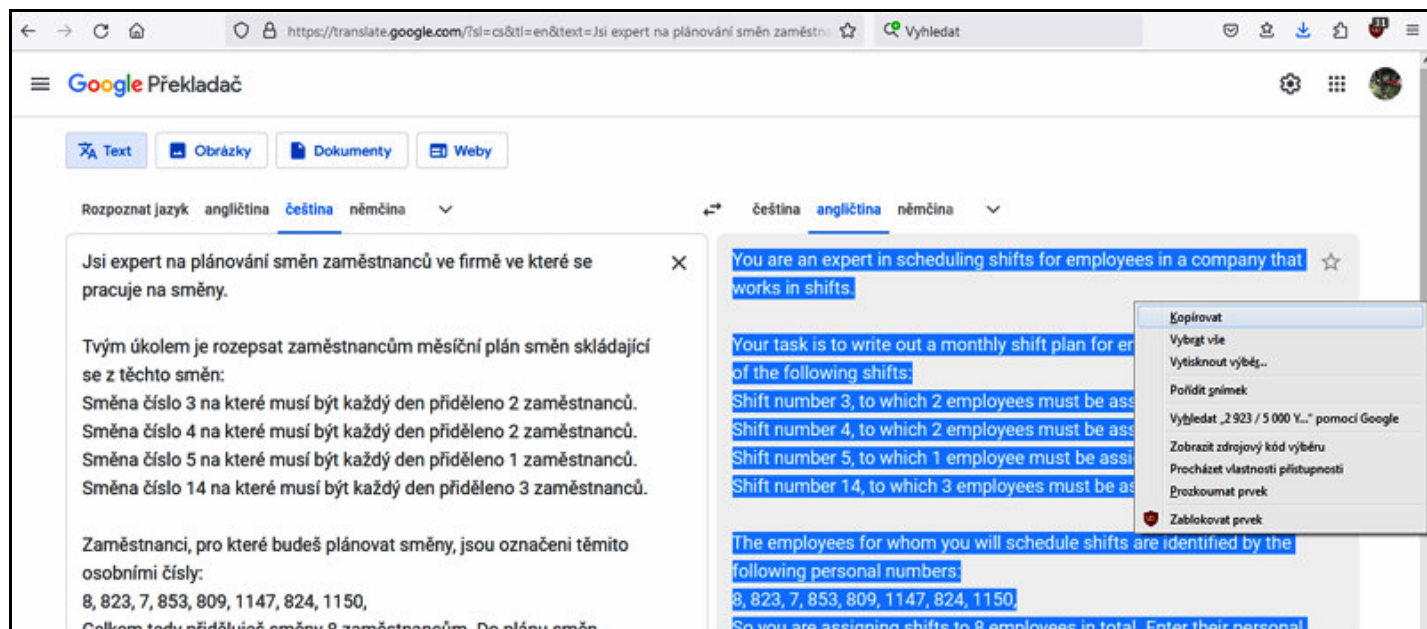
https://translate.google.com/?sl=cs&tl=en&text=Jsi expert na plánování směn zaměstna

Vyhledat

Google Překladač

Text Obrázky Dokumenty Weby

Rozpoznat jazyk angličtina čeština němčina

čeština angličtina němčina

Jsi expert na plánování směn zaměstnanců ve firmě ve které se pracuje na směny.

Tvým úkolem je rozepsat zaměstnancům měsíční plán směn skládající se z těchto směn:
Směna číslo 3 na které musí být každý den přiděleno 2 zaměstnanců.
Směna číslo 4 na které musí být každý den přiděleno 2 zaměstnanců.
Směna číslo 5 na které musí být každý den přiděleno 1 zaměstnanců.
Směna číslo 14 na které musí být každý den přiděleno 3 zaměstnanců.

Zaměstnanci, pro které budeš plánovat směny, jsou označeni těmito osobními čísly:
8, 823, 7, 853, 809, 1147, 824, 1150,
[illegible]

You are an expert in scheduling shifts for employees in a company that works in shifts.

Your task is to write out a monthly shift plan for er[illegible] of the following shifts:
Shift number 3, to which 2 employees must be ass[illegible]
Shift number 4, to which 2 employees must be ass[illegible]
Shift number 5, to which 1 employee must be assi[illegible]
Shift number 14, to which 3 employees must be as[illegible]

The employees for whom you will schedule shifts are identified by the following personal numbers:
8, 823, 7, 853, 809, 1147, 824, 1150,
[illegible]

Kopírovat
Vybrat vše
Vytisknout výběr...
Pořídit snímek
Vyhledat „2 923 / 5 000 Y..." pomocí Google
Zobrazit zdrojový kód výběru
Procházet vlastnosti přístupnosti
Prozkoumat prvek
Zablokovat prvek